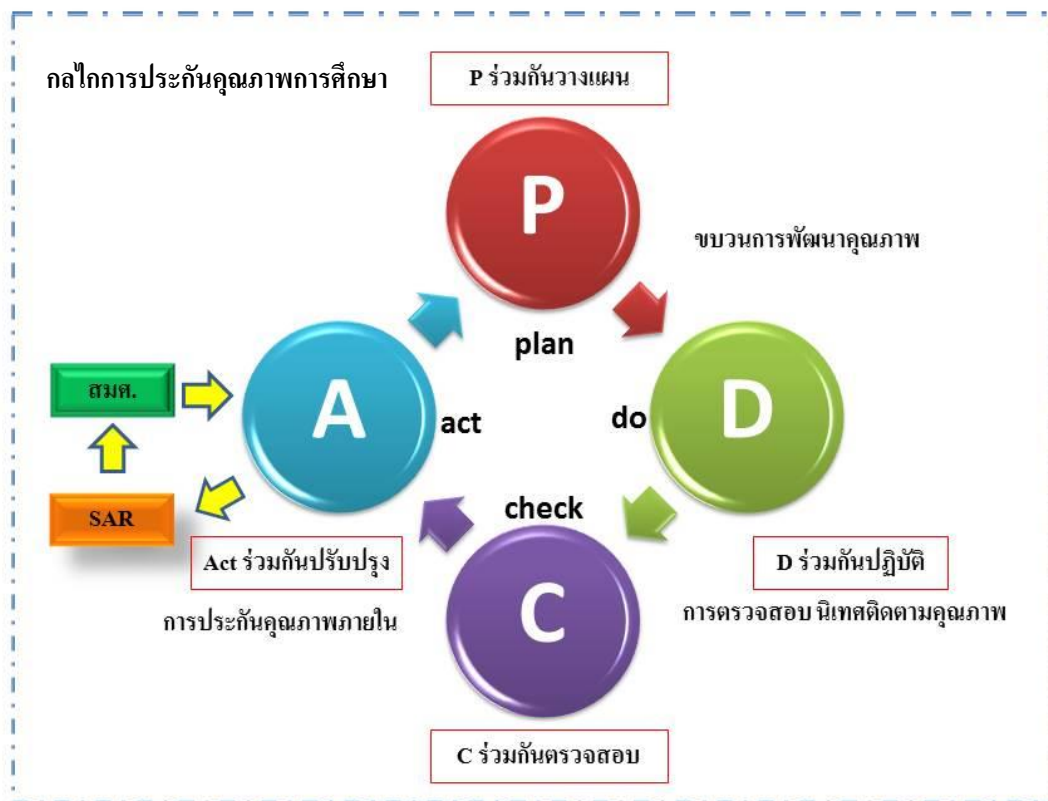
กลไกการประกันคุณภาพการศึกษา

P ร่วมกันวางแผน

P

ขบวนการพัฒนาคุณภาพ

plan

สมศ.

A

act

do

D

check

SAR

Act ร่วมกันปรับปรุง

D ร่วมกันปฏิบัติ

การประกันคุณภาพภายใน

C

การตรวจสอบ นิเทศติดตามคุณภาพ

C ร่วมกันตรวจสอบ